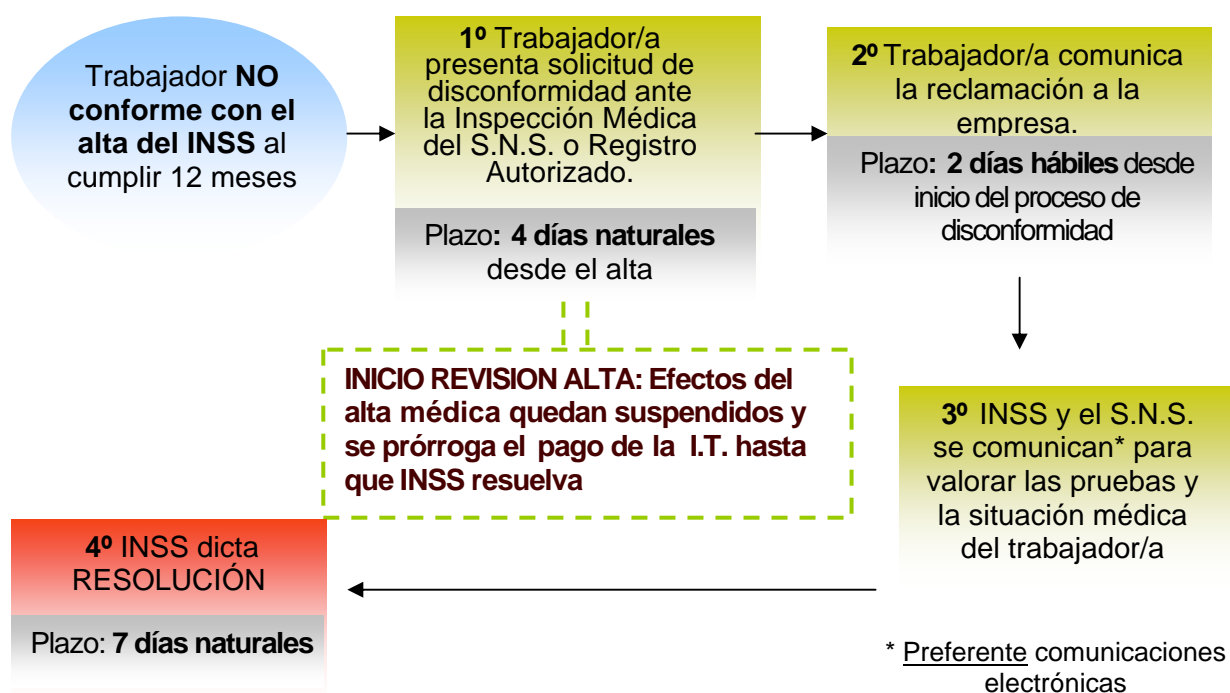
Trabajador **NO conforme con el alta del INSS** al cumplir 12 meses

**1º** Trabajador/a presenta solicitud de disconformidad ante la Inspección Médica del S.N.S. o Registro Autorizado.

Plazo**: 4 días naturales** desde el alta

**2º** Trabajador/a comunica la reclamación a la empresa.

Plazo**: 2 días hábiles** desde inicio del proceso de disconformidad

**INICIO REVISION ALTA: Efectos del alta médica quedan suspendidos y se prórroga el pago de la I.T. hasta que INSS resuelva**

**3º** INSS y el S.N.S. se comunican* para valorar las pruebas y la situación médica del trabajador/a

**4º** INSS dicta RESOLUCIÓN

Plazo: **7 días naturales**

* Preferente comunicaciones electrónicas